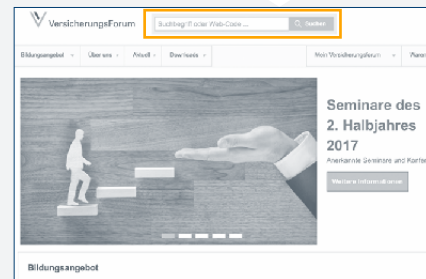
VersicherungsForum

Suchbegriff oder Web-Code ...

Suchen

Bildungsangebot

Über uns

Aktuell

Downloads

Mein VersicherungsForum

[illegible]

Seminare des 2. Halbjahres 2017

Anerkannte Seminare und Konfer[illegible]

Weitere Informationen

Bildungsangebot